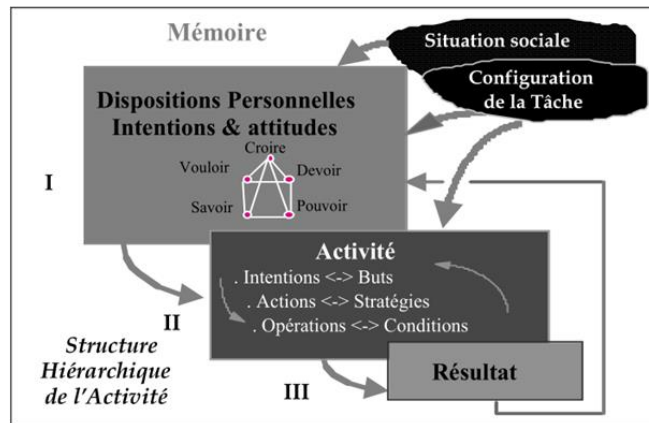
Mémoire

Situation sociale

Configuration de la Tâche

Dispositions Personnelles Intentions & attitudes

Croire
Vouloir
Devoir
Savoir
Pouvoir

I

Activité
. Intentions <-> Buts
. Actions <-> Stratégies
. Opérations <-> Conditions

II

Structure Hiérarchique de l'Activité

III

Résultat